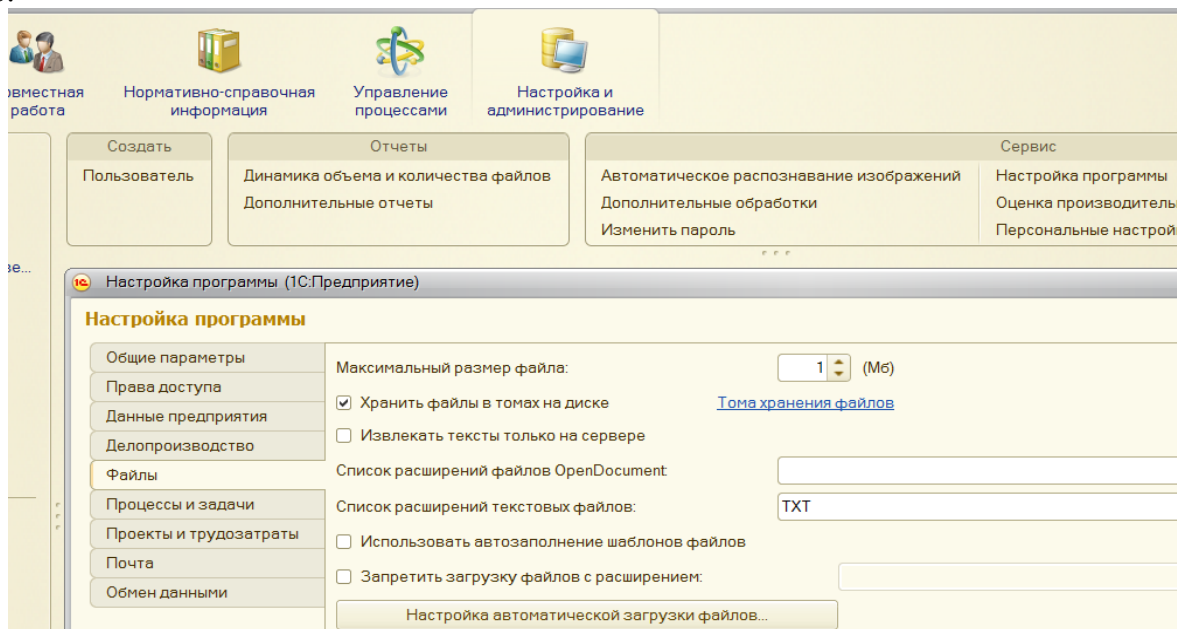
вместная работа

Нормативно-справочная информация

Управление процессами

Настройка и администрирование

Создать
Пользователь

Отчеты
Динамика объема и количества файлов
Дополнительные отчеты

Сервис
Автоматическое распознавание изображений
Дополнительные обработки
Изменить пароль
Настройка программы
Оценка производитель
Персональные настрой

зе...

Настройка программы (1С:Предприятие)

Настройка программы

Общие параметры
Права доступа
Данные предприятия
Делопроизводство
Файлы
Процессы и задачи
Проекты и трудозатраты
Почта
Обмен данными

Максимальный размер файла: 1 (Мб)
Хранить файлы в томах на диске
Тома хранения файлов
Извлекать тексты только на сервере
Список расширений файлов OpenDocument:
Список расширений текстовых файлов: TXT
Использовать автозаполнение шаблонов файлов
Запретить загрузку файлов с расширением:
Настройка автоматической загрузки файлов...